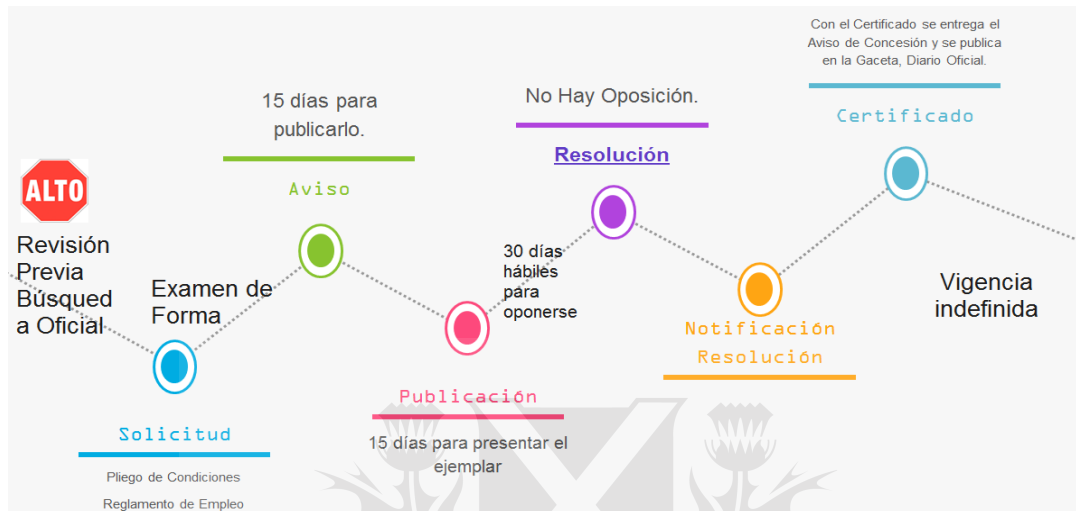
ALTO

Revisión Previa Búsqueda Oficial

Examen de Forma

Solicitud

Pliego de Condiciones

Reglamento de Empleo

15 días para publicarlo.

Aviso

Publicación

15 días para presentar el ejemplar

30 días hábiles para oponerse

No Hay Oposición.

Resolución

Notificación Resolución

Con el Certificado se entrega el Aviso de Concesión y se publica en la Gaceta, Diario Oficial.

Certificado

Vigencia indefinida